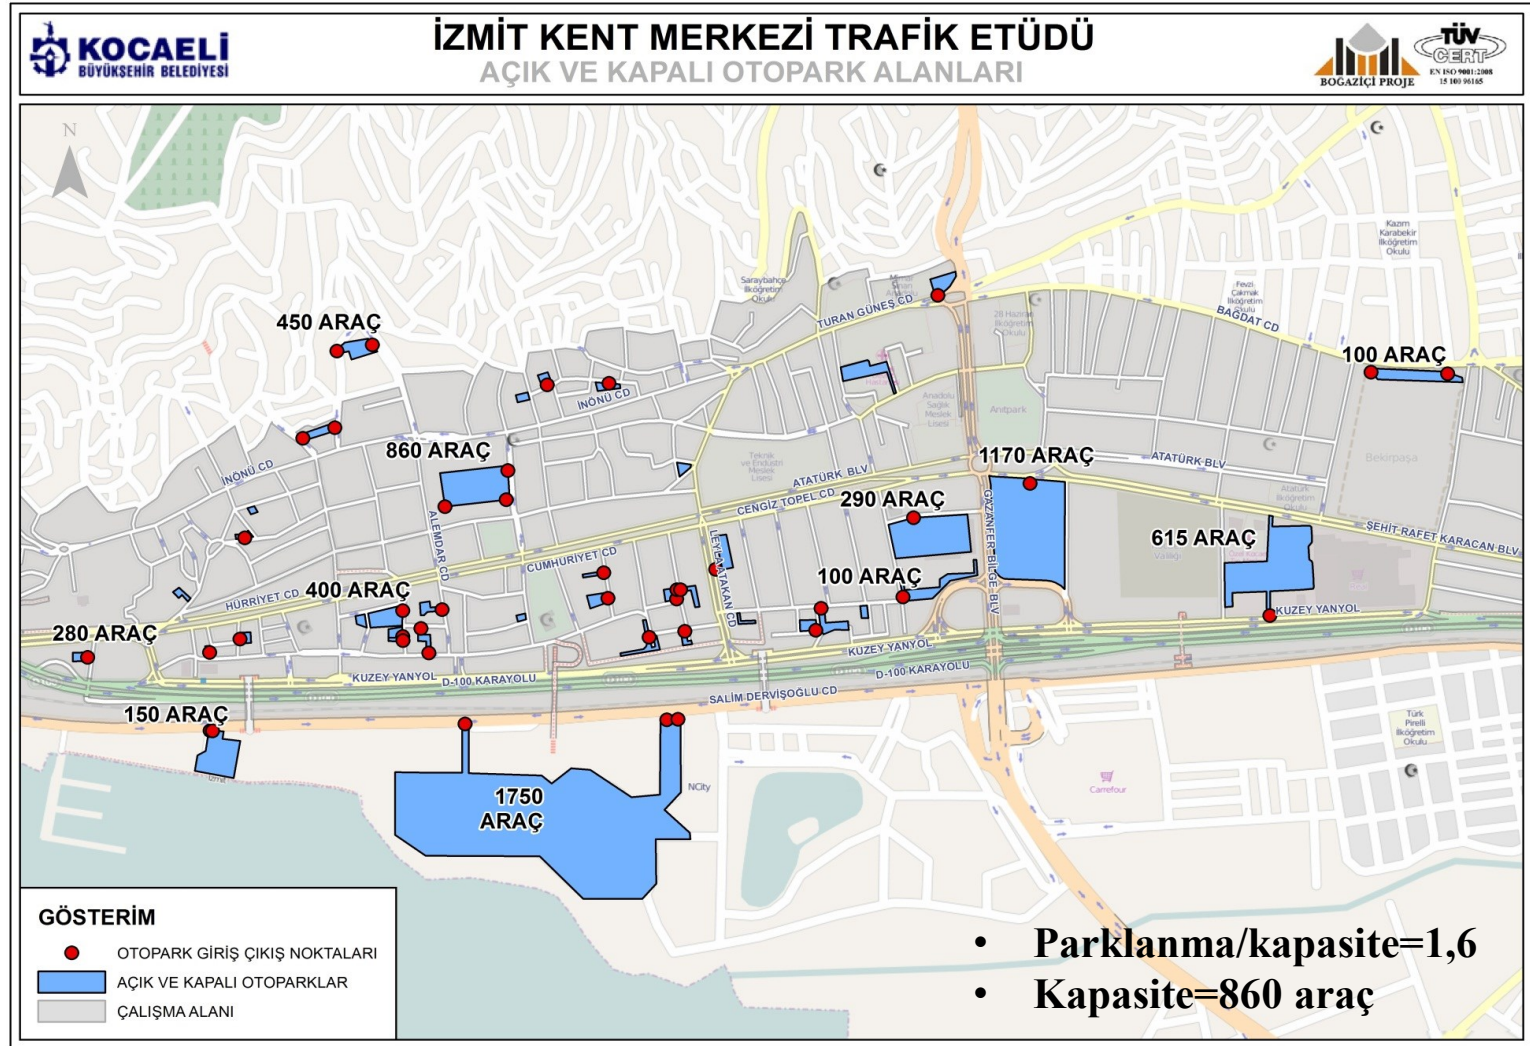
KOCAELİ BÜYÜKŞEHİR BELEDİYESİ

İZMİT KENT MERKEZİ TRAFİK ETÜDÜ
AÇIK VE KAPALI OTOPARK ALANLARI

BOĞAZİÇİ PROJE

TÜV CERT EN ISO 9001:2008 15 100 96165

N

450 ARAÇ
860 ARAÇ
1170 ARAÇ
100 ARAÇ
290 ARAÇ
615 ARAÇ
400 ARAÇ
100 ARAÇ
280 ARAÇ
150 ARAÇ
1750 ARAÇ

TURAN GÜNEŞ CD
İNÖNÜ CD
İNÖNÜ CD
BAĞDAT CD
ATATÜRK BLV
ATATÜRK BLV
CENGİZ TOPEL CD
ŞEHİT RAFET KARACAN BLV
CUMHURİYET CD
HÜRRİYET CD
ALEMDAR CD
LEYLA ATAKAN CD
GAZANFER BİLGE BLV
KUZEY YANYOL
KUZEY YANYOL
KUZEY YANYOL
D-100 KARAYOLU
D-100 KARAYOLU
SALİM DERVİŞOĞLU CD
Saraybahçe İlköğretim Okulu
Fevzi Çakmak İlköğretim Okulu
Kazım Karabekir İlköğretim Okulu
28 Haziran İlköğretim Okulu
Anadolu Sağlık Meslek Lisesi
Anıtpark
Teknik ve Endüstri Meslek Lisesi
Bekirpaşa
Atatürk İlköğretim Okulu
Valiliği
Türk Pirelli İlköğretim Okulu
Carrefour
NCity

GÖSTERİM
OTOPARK GİRİŞ ÇIKIŞ NOKTALARI
AÇIK VE KAPALI OTOPARKLAR
ÇALIŞMA ALANI

• Parklanma/kapasite=1,6
• Kapasite=860 araç